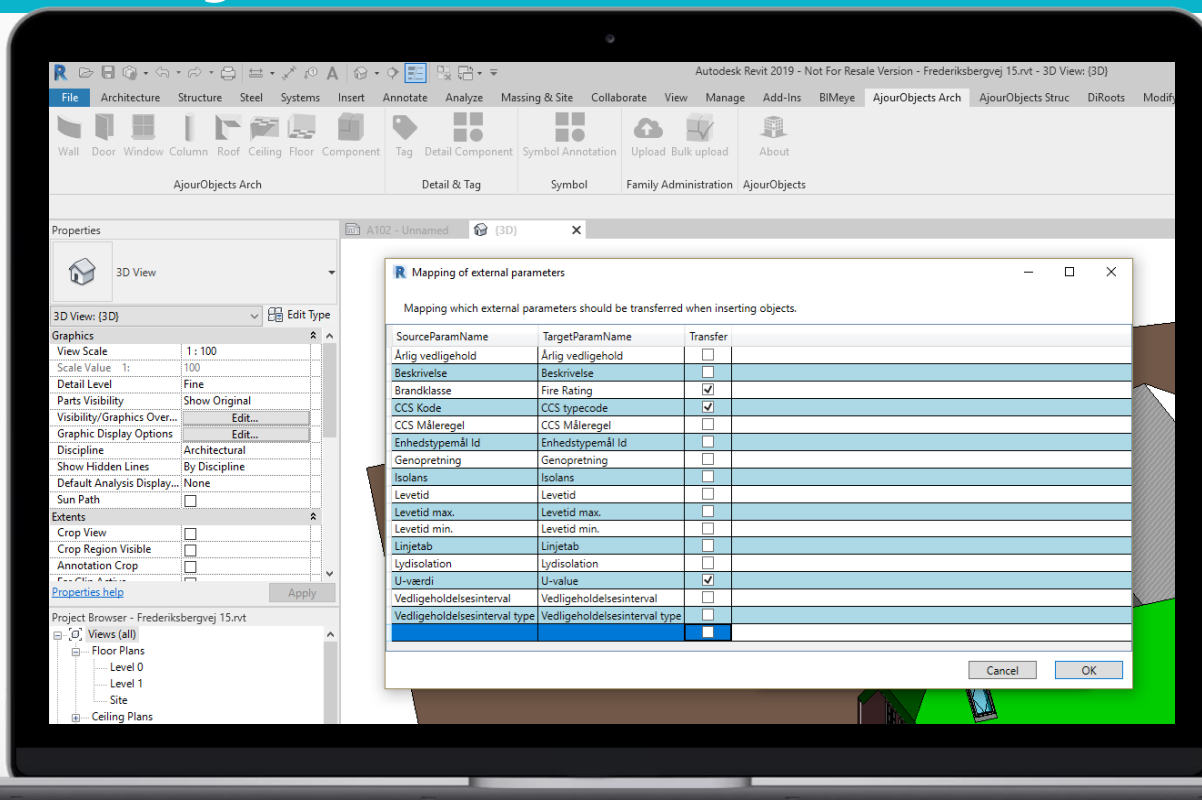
Autodesk Revit 2019 - Not For Resale Version - Frederiksbergvej 15.rvt - 3D View: {3D}

File Architecture Structure Steel Systems Insert Annotate Analyze Massing & Site Collaborate View Manage Add-Ins BIMeye AjourObjects Arch AjourObjects Struc DiRoots Modify

Wall Door Window Column Roof Ceiling Floor Component Tag Detail Component Symbol Annotation Upload Bulk upload About

AjourObjects Arch Detail & Tag Symbol Family Administration AjourObjects

Properties

3D View

3D View: {3D} Edit Type

Graphics

| | |
|---|---|
| View Scale | 1 : 100 |
| Scale Value 1: | 100 |
| Detail Level | Fine |
| Parts Visibility | Show Original |
| Visibility/Graphics Over... | Edit... |
| Graphic Display Options | Edit... |
| Discipline | Architectural |
| Show Hidden Lines | By Discipline |
| Default Analysis Display... | None |
| Sun Path | |

Extents

| | |
|---|---|
| Crop View | |
| Crop Region Visible | |
| Annotation Crop | |

Properties help Apply

Project Browser - Frederiksbergvej 15.rvt

Views (all)
Floor Plans
Level 0
Level 1
Site
Ceiling Plans

A102 - Unnamed {3D}

Mapping of external parameters

Mapping which external parameters should be transferred when inserting objects.

| SourceParamName | TargetParamName | Transfer |
|---|---|---|
| Årlig vedligehold | Årlig vedligehold | ☐ |
| Beskrivelse | Beskrivelse | ☐ |
| Brandklasse | Fire Rating | ☑ |
| CCS Kode | CCS typecode | ☑ |
| CCS Måleregel | CCS Måleregel | ☐ |
| Enhedstypemål Id | Enhedstypemål Id | ☐ |
| Genopretning | Genopretning | ☐ |
| Isolans | Isolans | ☐ |
| Levetid | Levetid | ☐ |
| Levetid max. | Levetid max. | ☐ |
| Levetid min. | Levetid min. | ☐ |
| Linjetab | Linjetab | ☐ |
| Lydisolation | Lydisolation | ☐ |
| U-værdi | U-value | ☑ |
| Vedligeholdelsesinterval | Vedligeholdelsesinterval | ☐ |
| Vedligeholdelsesinterval type | Vedligeholdelsesinterval type | ☐ |
| | | ☐ |

Cancel OK